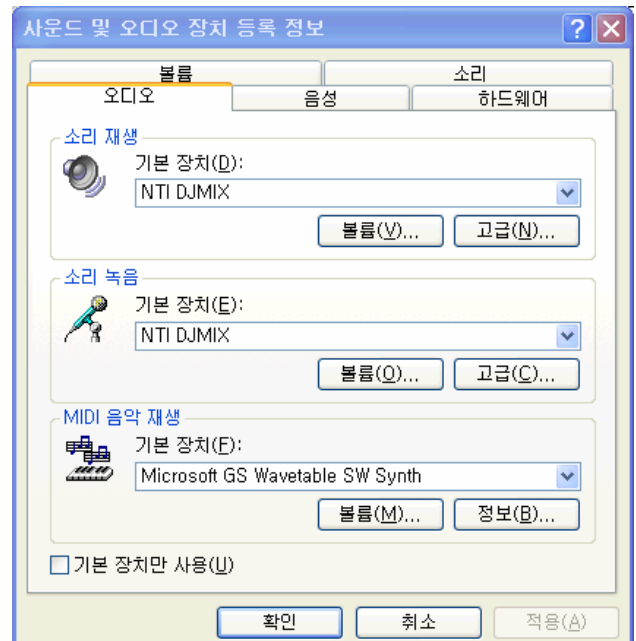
사운드 및 오디오 장치 등록 정보

볼륨
소리
오디오
음성
하드웨어

소리 재생
기본 장치(D):
NTI DJMIX
볼륨(V)...
고급(N)...

소리 녹음
기본 장치(E):
NTI DJMIX
볼륨(O)...
고급(C)...

MIDI 음악 재생
기본 장치(F):
Microsoft GS Wavetable SW Synth
볼륨(M)...
정보(B)...

기본 장치만 사용(U)

확인
취소
적용(A)